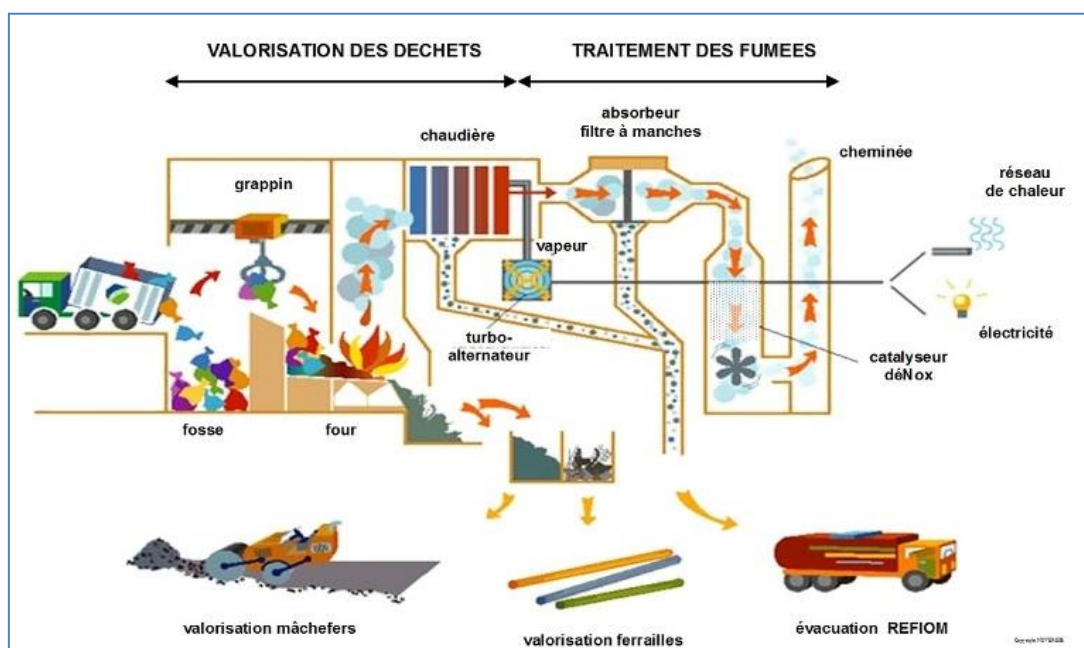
VALORISATION DES DECHETS

TRAITEMENT DES FUMEES

absorbeur
filtre à manches

chaudière

cheminée

réseau
de chaleur

grappin

vapeur

turbo-
alternateur

électricité

catalyseur
déNox

fosse

four

valorisation mâchefers

valorisation ferrailles

évacuation REFIOM

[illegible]